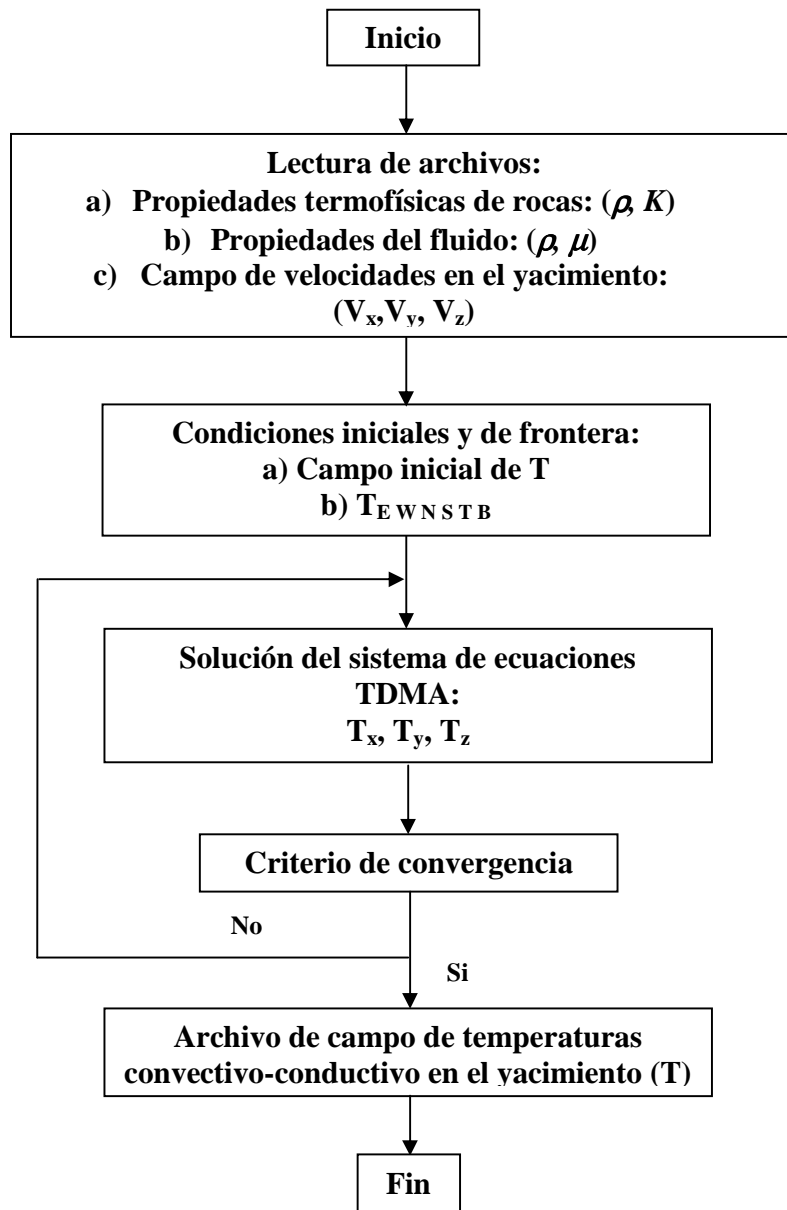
Inicio

Lectura de archivos:
a) Propiedades termofísicas de rocas: ($\rho$, $K$)
b) Propiedades del fluido: ($\rho$, $\mu$)
c) Campo de velocidades en el yacimiento: ($V_x$,$V_y$, $V_z$)

Condiciones iniciales y de frontera:
a) Campo inicial de T
b) $T_{E\ W\ N\ S\ T\ B}$

Solución del sistema de ecuaciones TDMA:
$T_x$, $T_y$, $T_z$

Criterio de convergencia

No

Si

Archivo de campo de temperaturas convectivo-conductivo en el yacimiento (T)

Fin